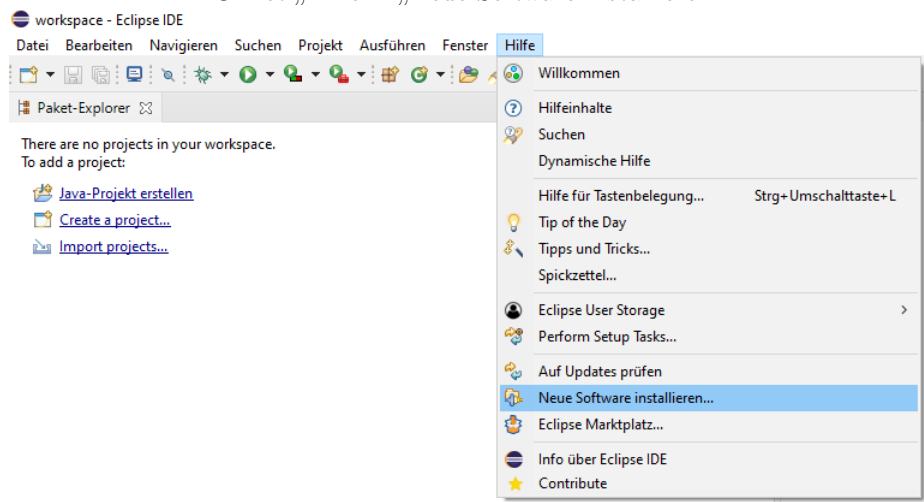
workspace - Eclipse IDE

Datei Bearbeiten Navigieren Suchen Projekt Ausführen Fenster Hilfe

Paket-Explorer

There are no projects in your workspace.
To add a project:

Java-Projekt erstellen
Create a project...
Import projects...

Willkommen
Hilfeinhalte
Suchen
Dynamische Hilfe
Hilfe für Tastenbelegung... Strg+Umschalttaste+L
Tip of the Day
Tipps und Tricks...
Spickzettel...
Eclipse User Storage
Perform Setup Tasks...
Auf Updates prüfen
Neue Software installieren...
Eclipse Marktplatz...
Info über Eclipse IDE
Contribute